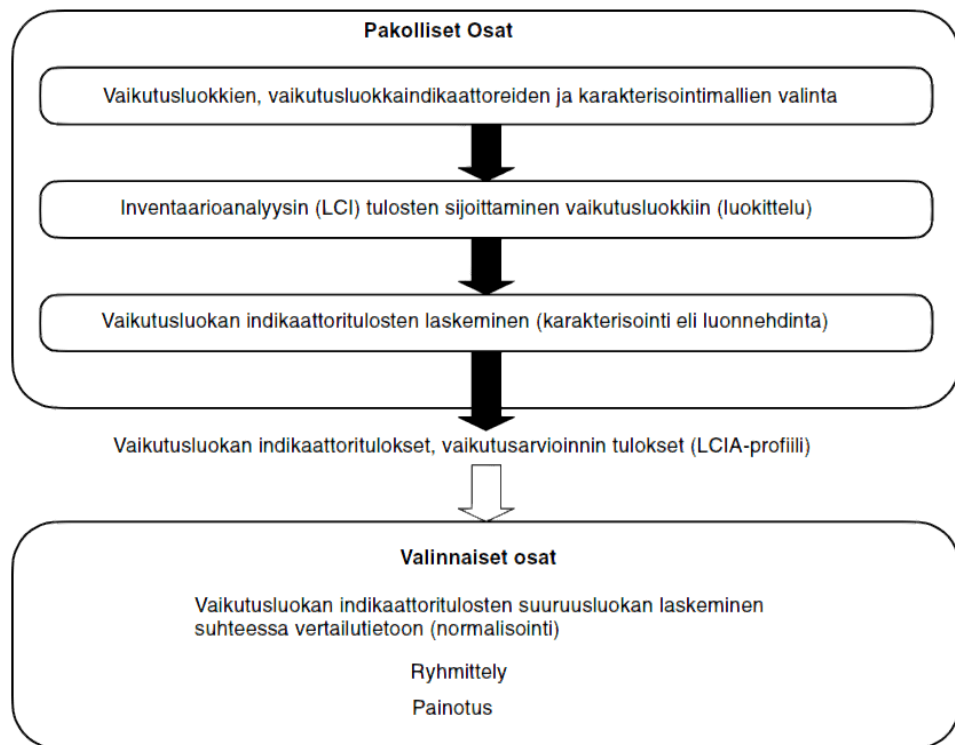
Pakolliset Osat

Vaikutusluokkien, vaikutusluokkaindikaattoreiden ja karakterisointimallien valinta

Inventaarioanalyysin (LCI) tulosten sijoittaminen vaikutusluokkiin (luokittelu)

Vaikutusluokan indikaattoritulosten laskeminen (karakterisointi eli luonnehdinta)

Vaikutusluokan indikaattoritulokset, vaikutusarvioinnin tulokset (LCIA-profiili)

Valinnaiset osat

Vaikutusluokan indikaattoritulosten suuruusluokan laskeminen suhteessa vertailutietoon (normalisointi)

Ryhmittely

Painotus